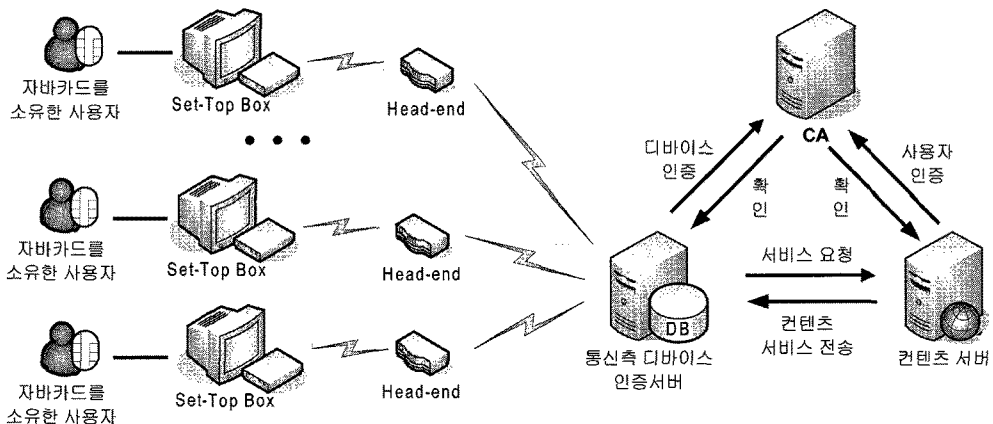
자바카드를 소유한 사용자

Set-Top Box

Head-end

자바카드를 소유한 사용자

Set-Top Box

Head-end

자바카드를 소유한 사용자

Set-Top Box

Head-end

CA

디바이스 인증

확인

확인

사용자 인증

서비스 요청

DB

컨텐츠 서비스 전송

통신측 디바이스 인증서버

컨텐츠 서버